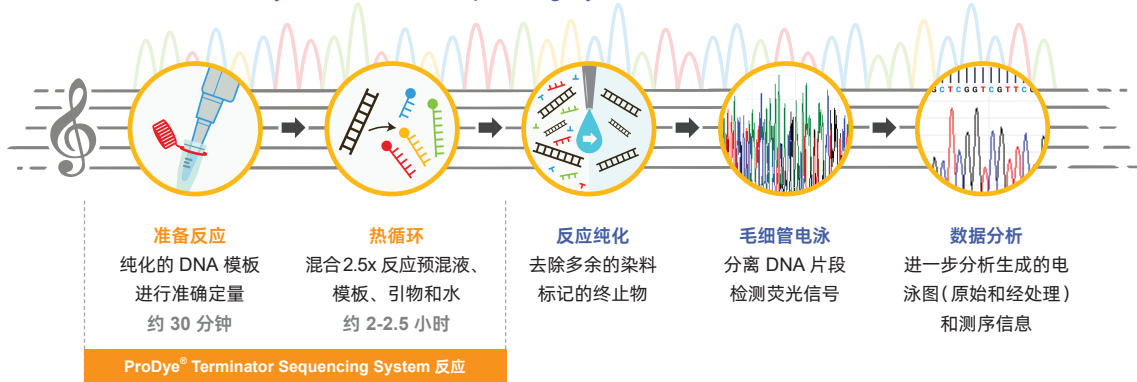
G C T C G G T C G T T C

准备反应
纯化的 DNA 模板
进行准确定量
约 30 分钟

热循环
混合 2.5x 反应预混液、
模板、引物和水
约 2-2.5 小时

反应纯化
去除多余的染料
标记的终止物

毛细管电泳
分离 DNA 片段
检测荧光信号

数据分析
进一步分析生成的电
泳图(原始和经处理)
和测序信息

ProDye® Terminator Sequencing System 反应